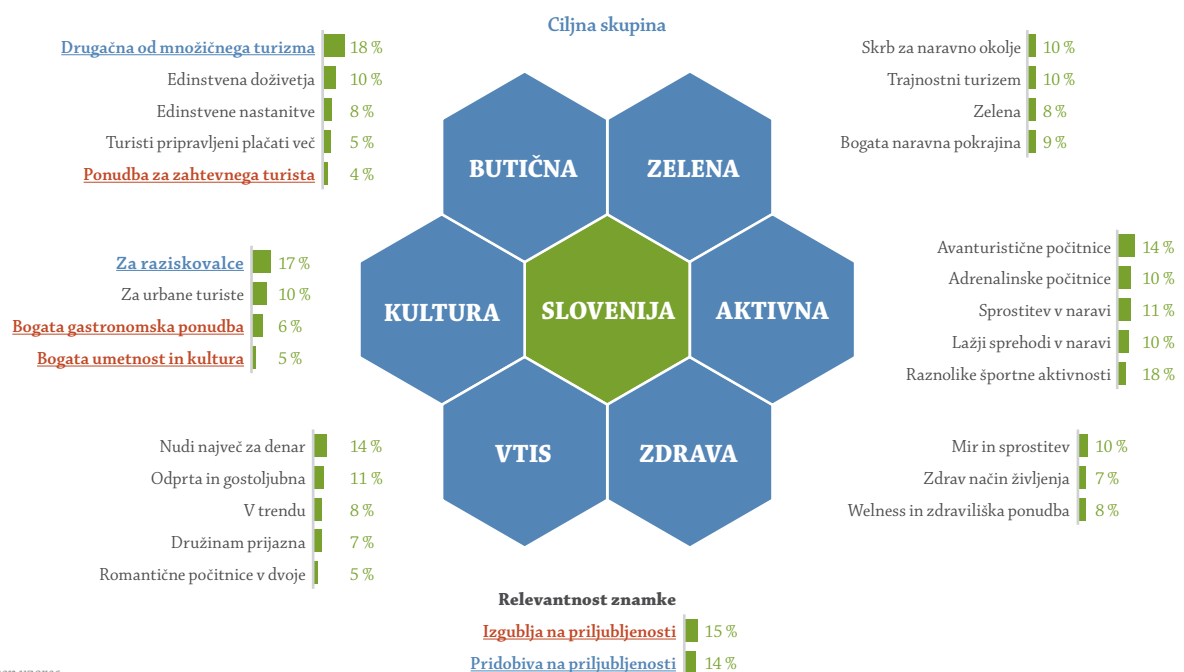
Ciljna skupina

Drugačna od množičnega turizma 18 %
Edinstvena doživetja 10 %
Edinstvene nastanitve 8 %
Turisti pripravljeni plačati več 5 %
Ponudba za zahtevnega turista 4 %

Skrb za naravno okolje 10 %
Trajnostni turizem 10 %
Zelena 8 %
Bogata naravna pokrajina 9 %

BUTIČNA
ZELENA
KULTURA
SLOVENIJA
AKTIVNA
VTIS
ZDRAVA

Za raziskovalce 17 %
Za urbane turiste 10 %
Bogata gastronomska ponudba 6 %
Bogata umetnost in kultura 5 %

Avanturistične počitnice 14 %
Adrenalinske počitnice 10 %
Sprostitev v naravi 11 %
Lažji sprehodi v naravi 10 %
Raznolike športne aktivnosti 18 %

Nudi največ za denar 14 %
Odprta in gostoljubna 11 %
V trendu 8 %
Družinam prijazna 7 %
Romantične počitnice v dvoje 5 %

Mir in sprostitev 10 %
Zdrav način življenja 7 %
Welness in zdraviliška ponudba 8 %

Relevantnost znamke
Izgublja na priljubljenosti 15 %
Pridobiva na priljubljenosti 14 %